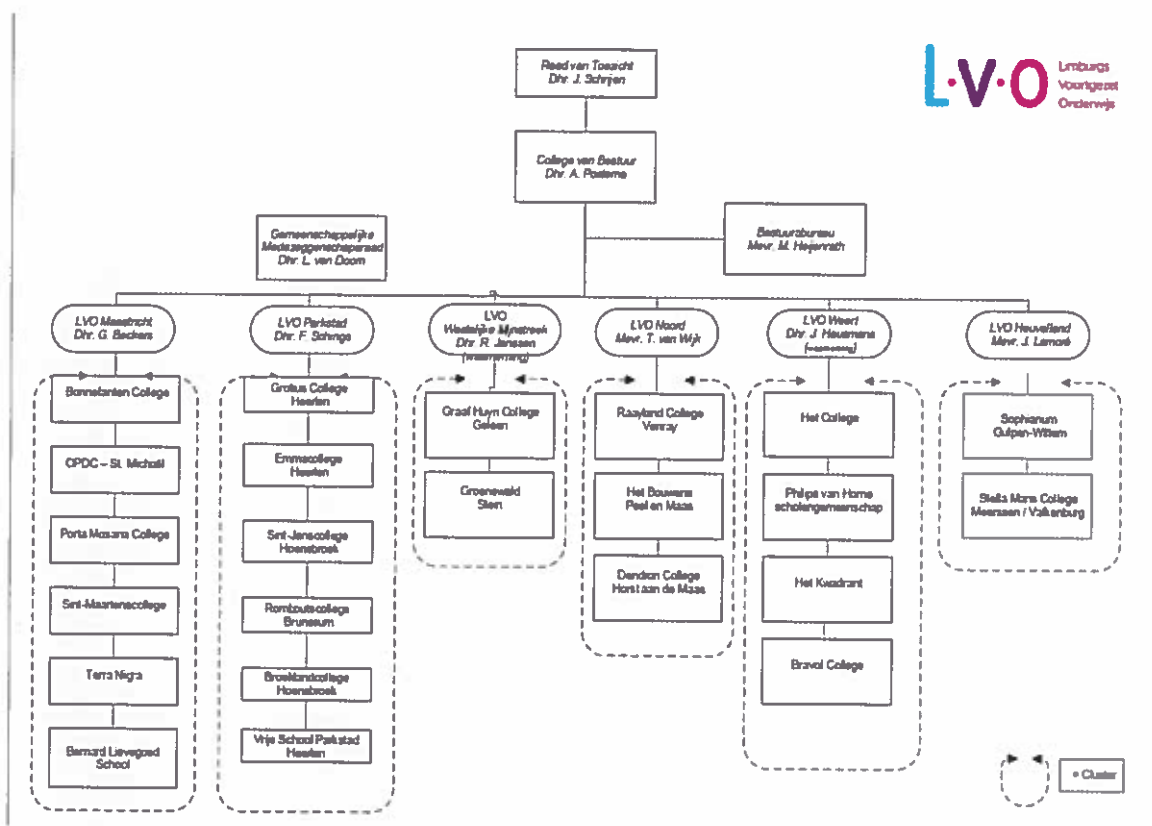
L·V·O Limburgs Voortgezet Onderwijs

Raad van Toezicht
Dhr. J. Schrijen

College van Bestuur
Dhr. A. Postema

Gemeenschappelijke Medezeggenschapsraad
Dhr. L. van Doorn

Bestuursbureau
Mevr. M. Heijenrath

LVO Maastricht
Dhr. G. Beckers

Bonnefanten College

CPDC – St. Michaël

Porta Mosana College

Sint-Maartenscollege

Terra Nigra

Bernard Lievegoed School

LVO Parkstad
Dhr. F. Schings

Grotius College Heerlen

Emmacollege Heerlen

Sint-Janscollege Hoensbroek

Rombouts­college Brunssum

Broeklandcollege Hoensbroek

Vrije School Parkstad Heerlen

LVO
Westelijke Mijnstreek
Dhr. R. Janssen
(waarneming)

Graaf Huyn College Geleen

Groenewald Stein

LVO Noord
Mevr. T. van Wijk

Raayland College Venray

Het Bouwens Peel en Maas

Dendron College Horst aan de Maas

LVO Weert
Dhr. J. Heutmans
([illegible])

Het College

Philips van Horne scholengemeenschap

Het Kwadrant

Bravo! College

LVO Heuvelland
Mevr. J. Lamoré

Sophianum Gulpen-Wittem

Stella Maris College Meerssen / Valkenburg

= Cluster